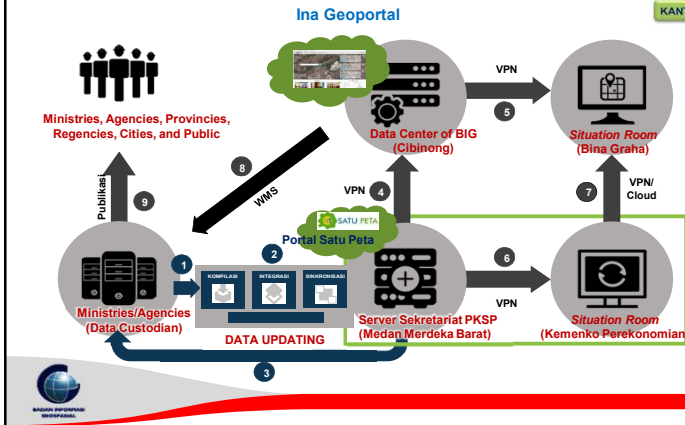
Ina Geoportal

KANT

Ministries, Agencies, Provincies, Regencies, Cities, and Public

Data Center of BIG (Cibinong)

VPN

5

Situation Room (Bina Graha)

8

WMS

VPN

4

7

VPN/ Cloud

Publikasi

9

SATU PETA

Portal Satu Peta

2

1

KOMPILASI

INTEGRASI

SINKRONISASI

6

VPN

Ministries/Agencies (Data Custodian)

DATA UPDATING

Server Sekretariat PKSP (Medan Merdeka Barat)

Situation Room (Kemenko Perekonomian)

3

BADAN INFORMASI GEOSPASIAL